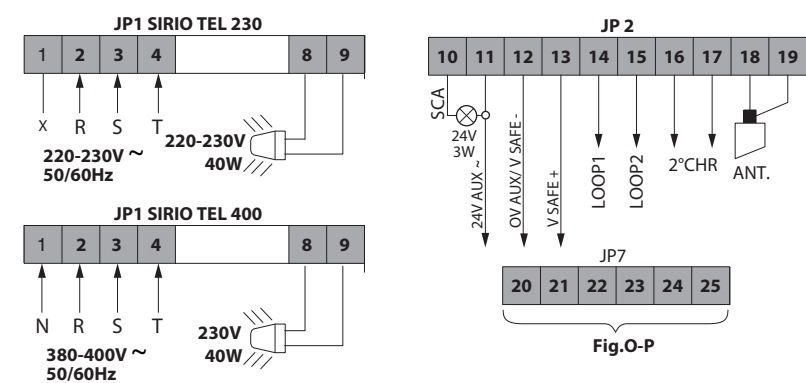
JP1 SIRIO TEL 230

| 1 | 2 | 3 | 4 | | 8 | 9 |
|---|---|---|---|---|---|---|

x R S T

220-230V ~
50/60Hz

220-230V
40W

JP1 SIRIO TEL 400

| 1 | 2 | 3 | 4 | | 8 | 9 |
|---|---|---|---|---|---|---|

N R S T

380-400V ~
50/60Hz

230V
40W

JP 2

| 10 | 11 | 12 | 13 | 14 | 15 | 16 | 17 | 18 | 19 |
|---|---|---|---|---|---|---|---|---|---|

SCA
24V
3W
24V AUX ~
OV AUX/ V SAFE -
V SAFE +
LOOP1
LOOP2
2°CHR
ANT.

JP7

| 20 | 21 | 22 | 23 | 24 | 25 |
|---|---|---|---|---|---|

Fig.O-P